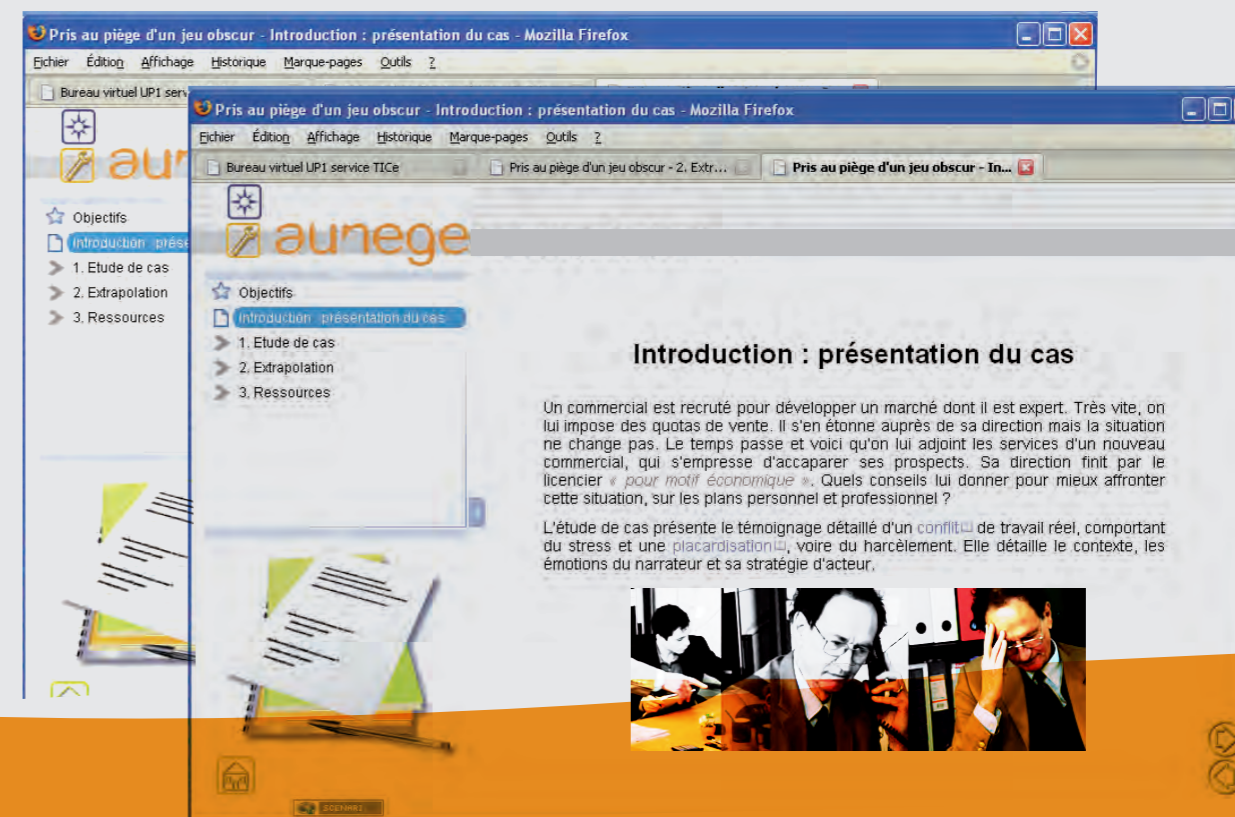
Pris au piège d'un jeu obscur - Introduction : présentation du cas - Mozilla Firefox

Fichier Édition Affichage Historique Marque-pages Outils ?

Bureau virtuel UP1 servi

aun

Objectifs

Introduction : prése

1. Etude de cas

2. Extrapolation

3. Ressources

Pris au piège d'un jeu obscur - Introduction : présentation du cas - Mozilla Firefox

Fichier Édition Affichage Historique Marque-pages Outils ?

Bureau virtuel UP1 service TICe | Pris au piège d'un jeu obscur - 2. Extr... | Pris au piège d'un jeu obscur - In...

aunege

Objectifs

Introduction : présentation du cas

1. Etude de cas

2. Extrapolation

3. Ressources

Introduction : présentation du cas

Un commercial est recruté pour développer un marché dont il est expert. Très vite, on lui impose des quotas de vente. Il s'en étonne auprès de sa direction mais la situation ne change pas. Le temps passe et voici qu'on lui adjoint les services d'un nouveau commercial, qui s'empresse d'accaparer ses prospects. Sa direction finit par le licencier « pour motif économique ». Quels conseils lui donner pour mieux affronter cette situation, sur les plans personnel et professionnel ?

L'étude de cas présente le témoignage détaillé d'un conflit de travail réel, comportant du stress et une placardisation, voire du harcèlement. Elle détaille le contexte, les émotions du narrateur et sa stratégie d'acteur.

SCENARI